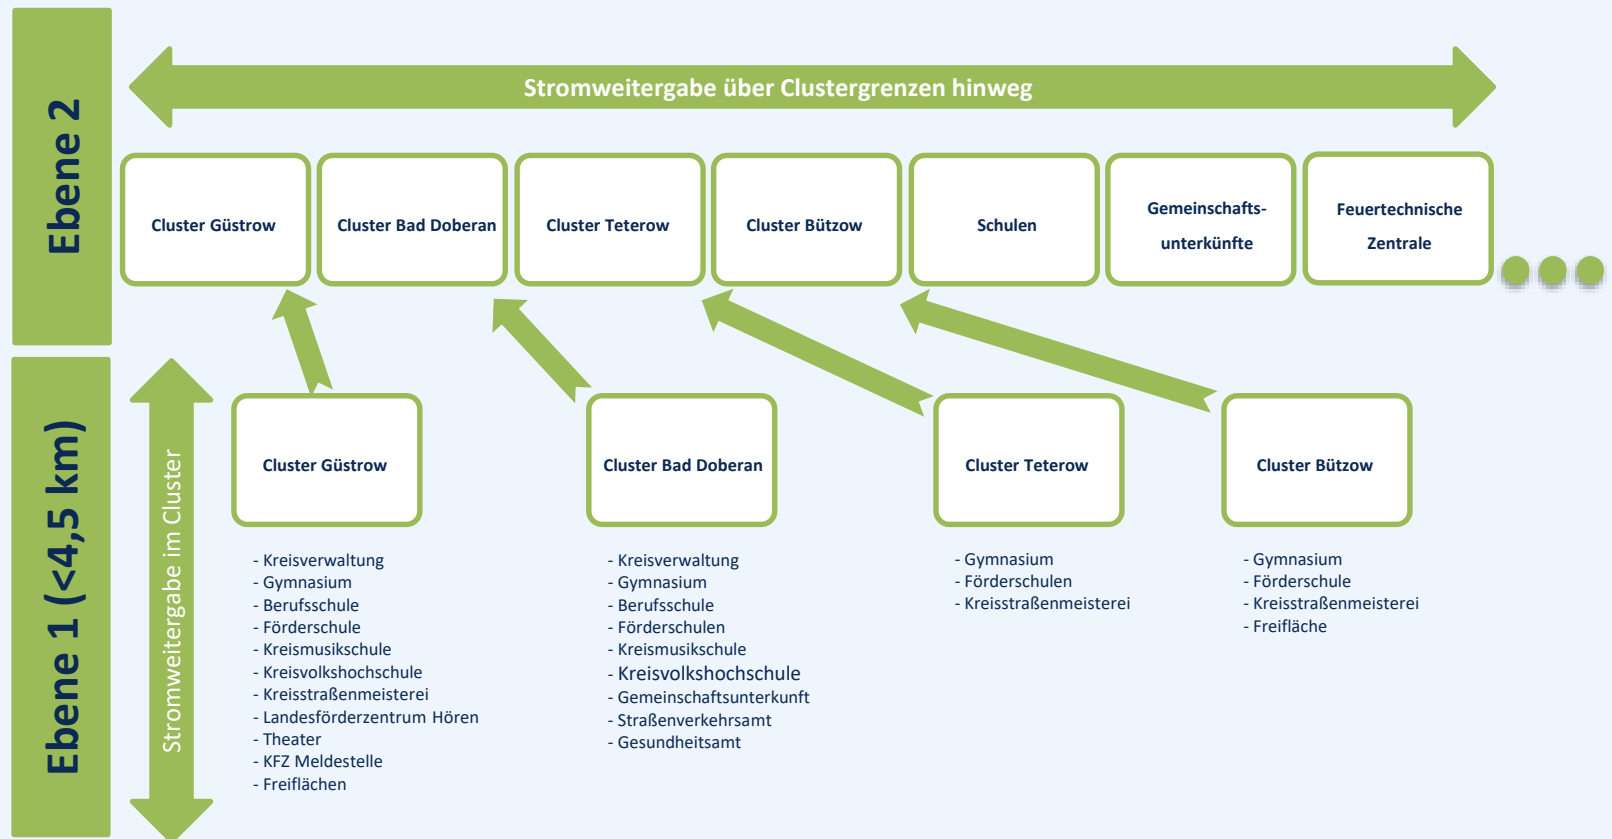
Ebene 2

Stromweitergabe über Clustergrenzen hinweg

Cluster Güstrow

Cluster Bad Doberan

Cluster Teterow

Cluster Bützow

Schulen

Gemeinschaftsunterkünfte

Feuertechnische Zentrale

Ebene 1 (<4,5 km)

Stromweitergabe im Cluster

Cluster Güstrow

- Kreisverwaltung
- Gymnasium
- Berufsschule
- Förderschule
- Kreismusikschule
- Kreisvolkshochschule
- Kreisstraßenmeisterei
- Landesförderzentrum Hören
- Theater
- KFZ Meldestelle
- Freiflächen

Cluster Bad Doberan

- Kreisverwaltung
- Gymnasium
- Berufsschule
- Förderschulen
- Kreismusikschule
- Kreisvolkshochschule
- Gemeinschaftsunterkunft
- Straßenverkehrsamt
- Gesundheitsamt

Cluster Teterow

- Gymnasium
- Förderschulen
- Kreisstraßenmeisterei

Cluster Bützow

- Gymnasium
- Förderschule
- Kreisstraßenmeisterei
- Freifläche